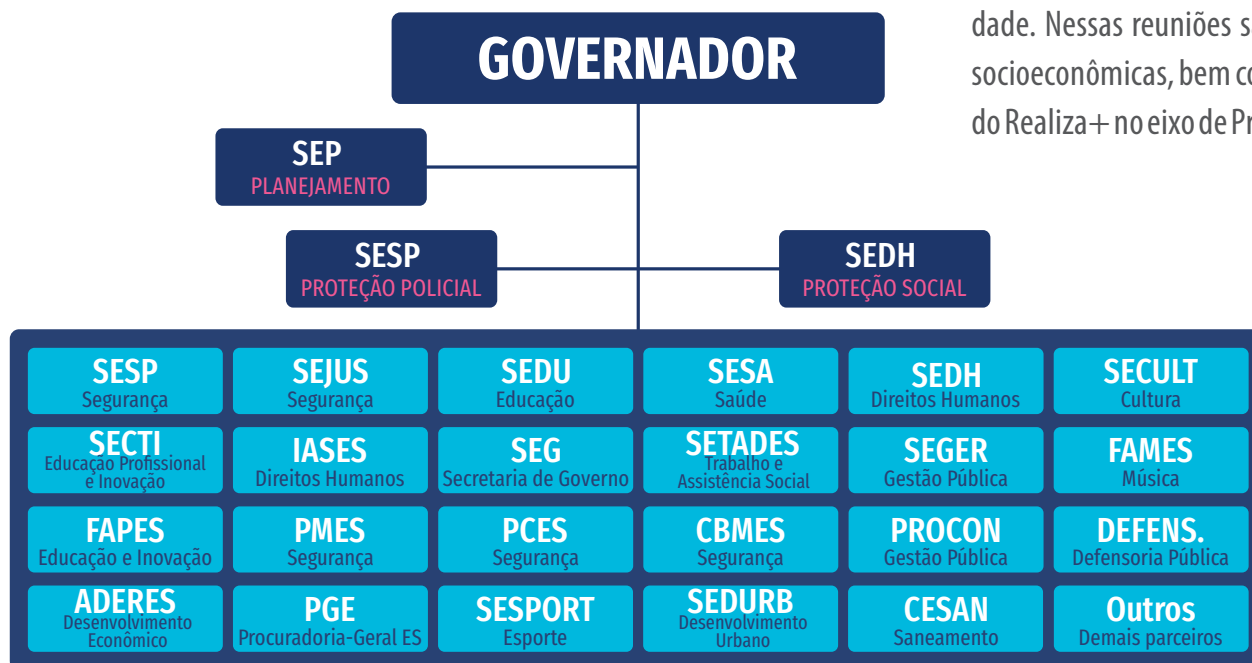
GOVERNADOR

dade. Nessas reuniões s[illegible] socioeconômicas, bem co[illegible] do Realiza+ no eixo de Pr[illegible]

SEP
PLANEJAMENTO

SESP
PROTEÇÃO POLICIAL

SEDH
PROTEÇÃO SOCIAL

| SESP Segurança | SEJUS Segurança | SEDU Educação | SESA Saúde | SEDH Direitos Humanos | SECULT Cultura |
|---|---|---|---|---|---|
| SECTI Educação Profissional e Inovação | IASES Direitos Humanos | SEG Secretaria de Governo | SETADES Trabalho e Assistência Social | SEGER Gestão Pública | FAMES Música |
| FAPES Educação e Inovação | PMES Segurança | PCES Segurança | CBMES Segurança | PROCON Gestão Pública | DEFENS. Defensoria Pública |
| ADERES Desenvolvimento Econômico | PGE Procuradoria-Geral ES | SESPORT Esporte | SEDURB Desenvolvimento Urbano | CESAN Saneamento | Outros Demais parceiros |